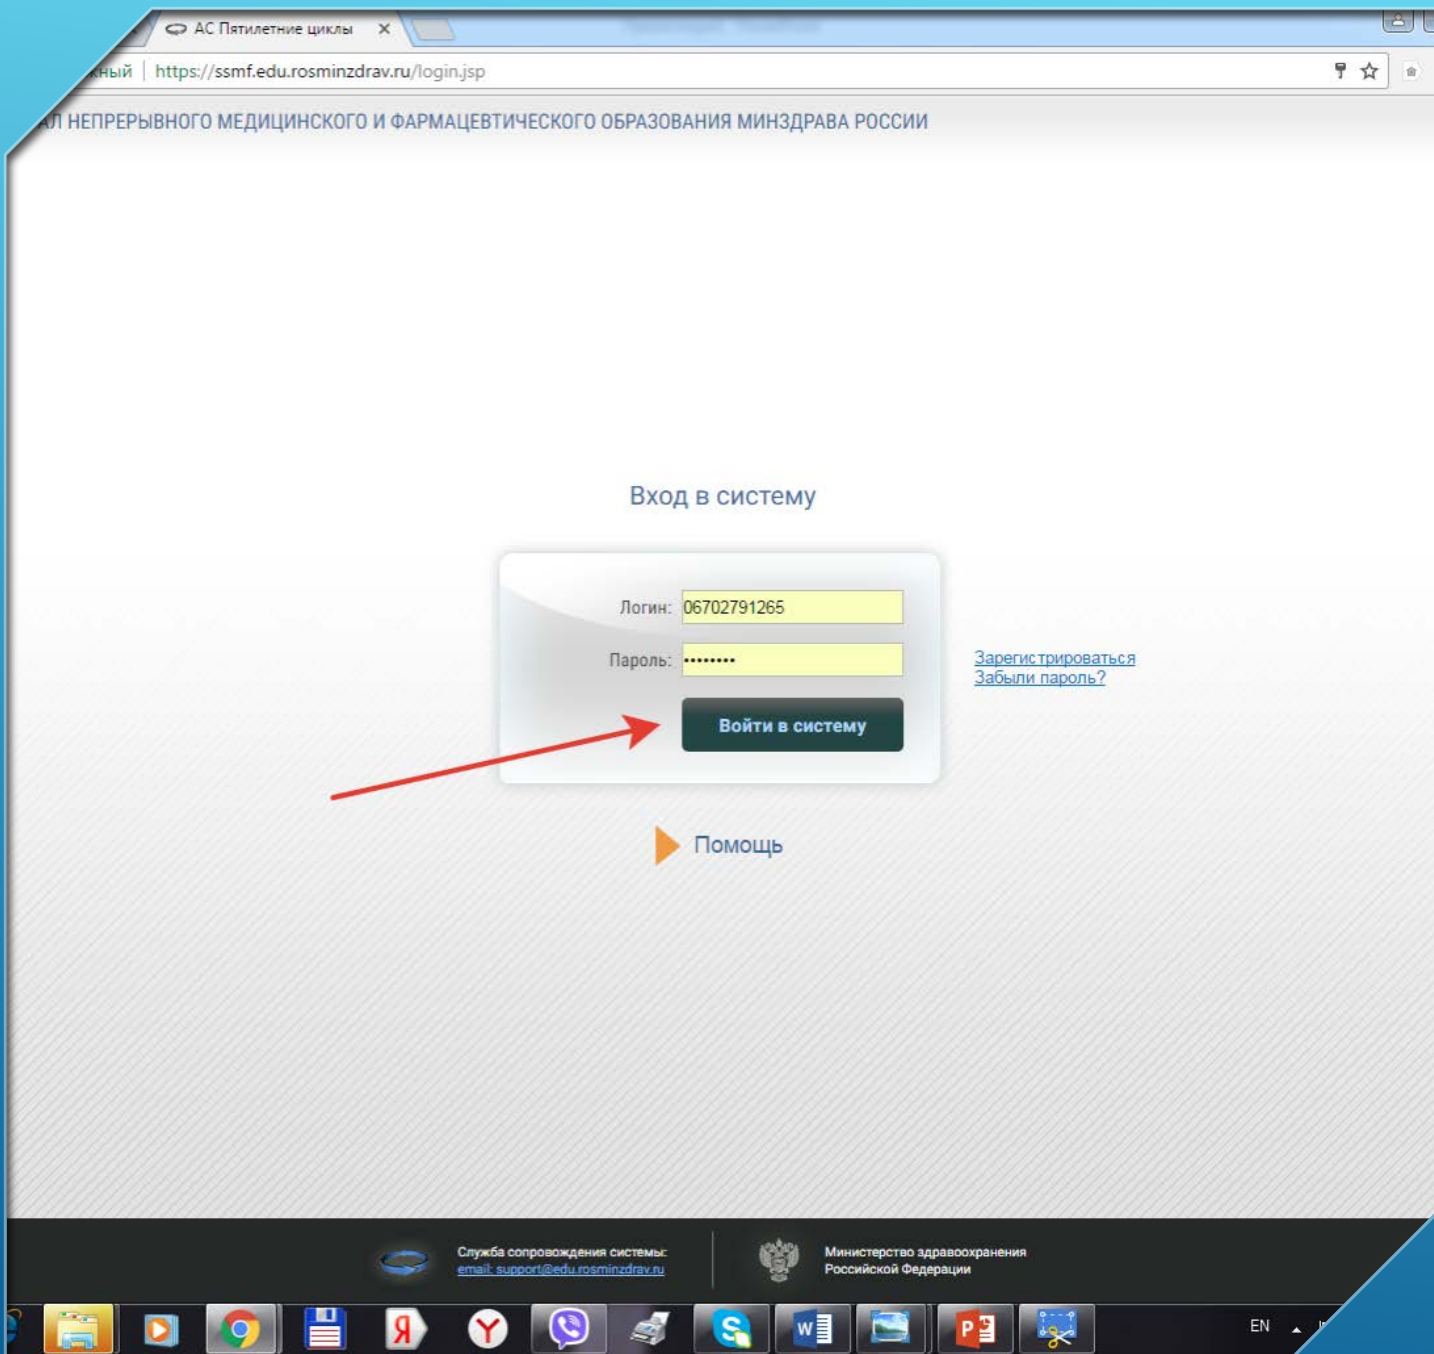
АС Пятилетние циклы ×

ный | https://ssmf.edu.rosminzdrav.ru/login.jsp

Л НЕПРЕРЫВНОГО МЕДИЦИНСКОГО И ФАРМАЦЕВТИЧЕСКОГО ОБРАЗОВАНИЯ МИНЗДРАВА РОССИИ

Вход в систему

Логин: 06702791265

Пароль: ••••••••

Войти в систему

Зарегистрироваться
Забыли пароль?

Помощь

Служба сопровождения системы:
email: support@edu.rosminzdrav.ru

Министерство здравоохранения
Российской Федерации

EN